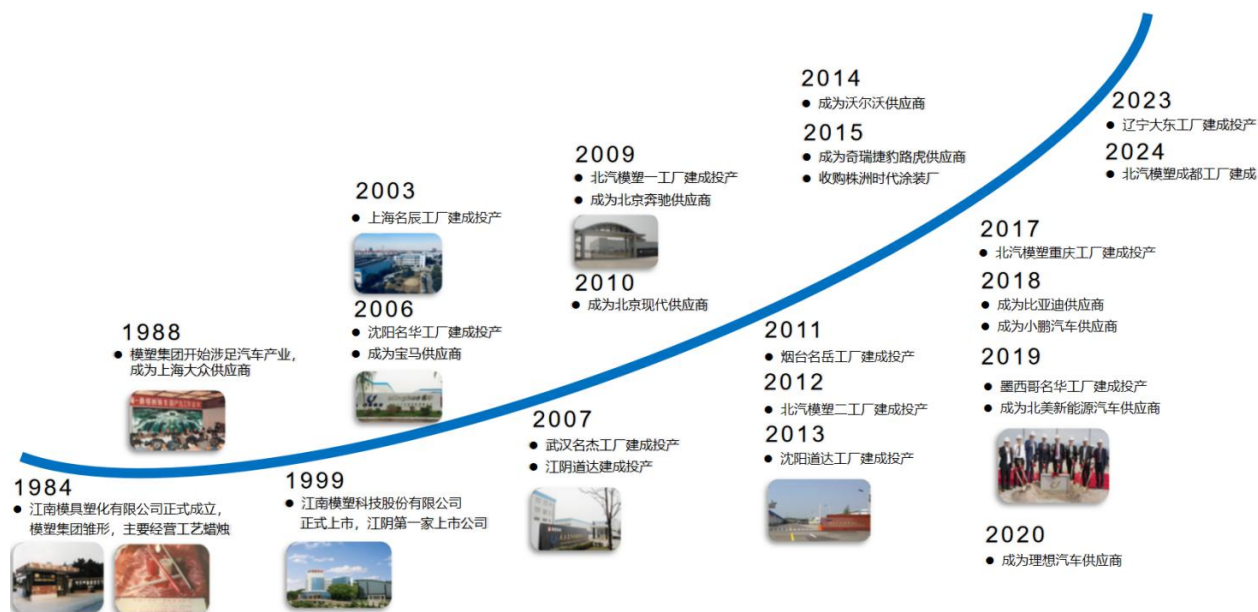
1984
● 江南模具塑化有限公司正式成立，模塑集团雏形，主要经营工艺蜡烛

1988
● 模塑集团开始涉足汽车产业，成为上海大众供应商

1999
● 江南模塑科技股份有限公司正式上市，江阴第一家上市公司

2003
● 上海名辰工厂建成投产

2006
● 沈阳名华工厂建成投产
● 成为宝马供应商

2007
● 武汉名杰工厂建成投产
● 江阴道达建成投产

2009
● 北汽模塑一工厂建成投产
● 成为北京奔驰供应商

2010
● 成为北京现代供应商

2011
● 烟台名岳工厂建成投产

2012
● 北汽模塑二工厂建成投产

2013
● 沈阳道达工厂建成投产

2014
● 成为沃尔沃供应商

2015
● 成为奇瑞捷豹路虎供应商
● 收购株洲时代涂装厂

2017
● 北汽模塑重庆工厂建成投产

2018
● 成为比亚迪供应商
● 成为小鹏汽车供应商

2019
● 墨西哥名华工厂建成投产
● 成为北美新能源汽车供应商

2020
● 成为理想汽车供应商

2023
● 辽宁大东工厂建成投产

2024
● 北汽模塑成都工厂建成